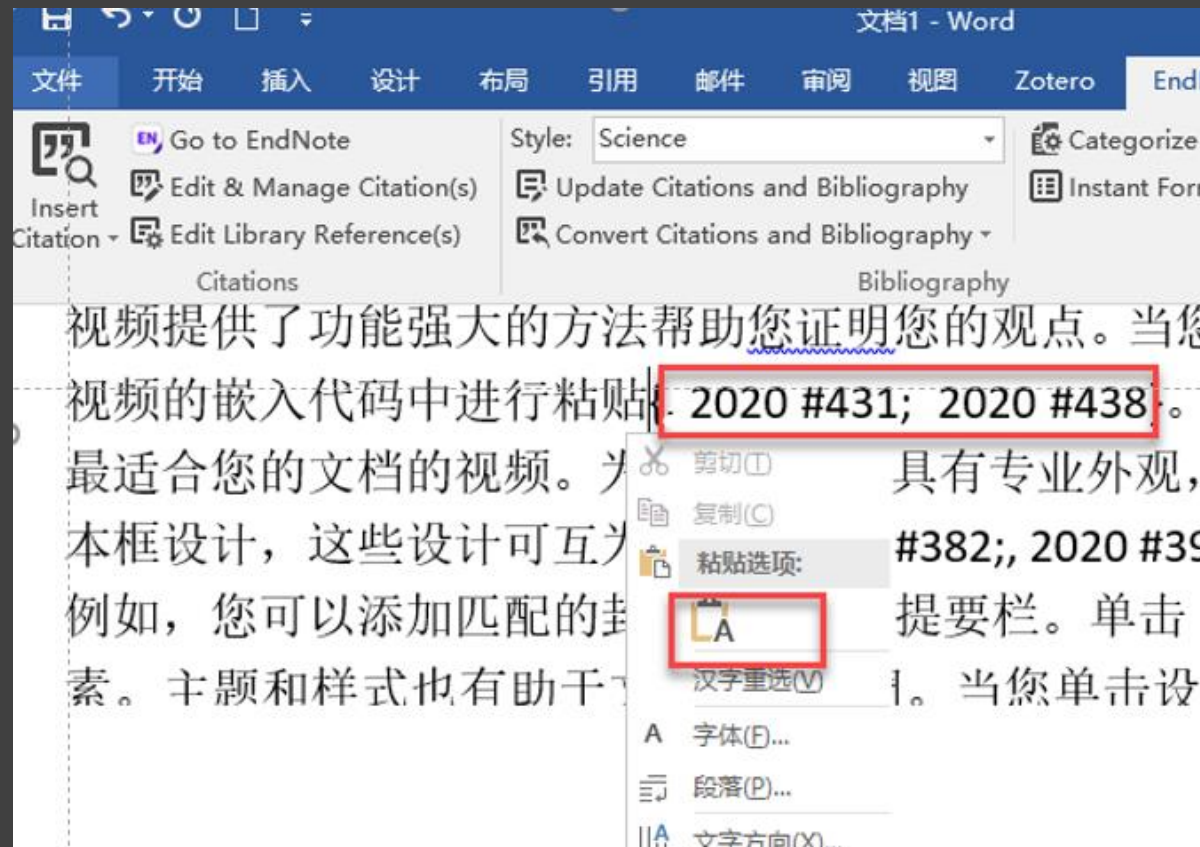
文档1 - Word

文件 开始 插入 设计 布局 引用 邮件 审阅 视图 Zotero End

Insert Citation
Go to EndNote
Edit & Manage Citation(s)
Edit Library Reference(s)
Citations

Style: Science
Update Citations and Bibliography
Convert Citations and Bibliography
Bibliography

Categorize
Instant For

视频提供了功能强大的方法帮助您证明您的观点。当您
视频的嵌入代码中进行粘贴{ 2020 #431; 2020 #438}。
最适合您的文档的视频。为 具有专业外观，
本框设计，这些设计可互为 #382;, 2020 #39
例如，您可以添加匹配的封 提要栏。单击
素。主题和样式也有助于 。当您单击设

剪切(T)
复制(C)
粘贴选项:
汉字重选(V)
字体(F)...
段落(P)...
文字方向(X)...